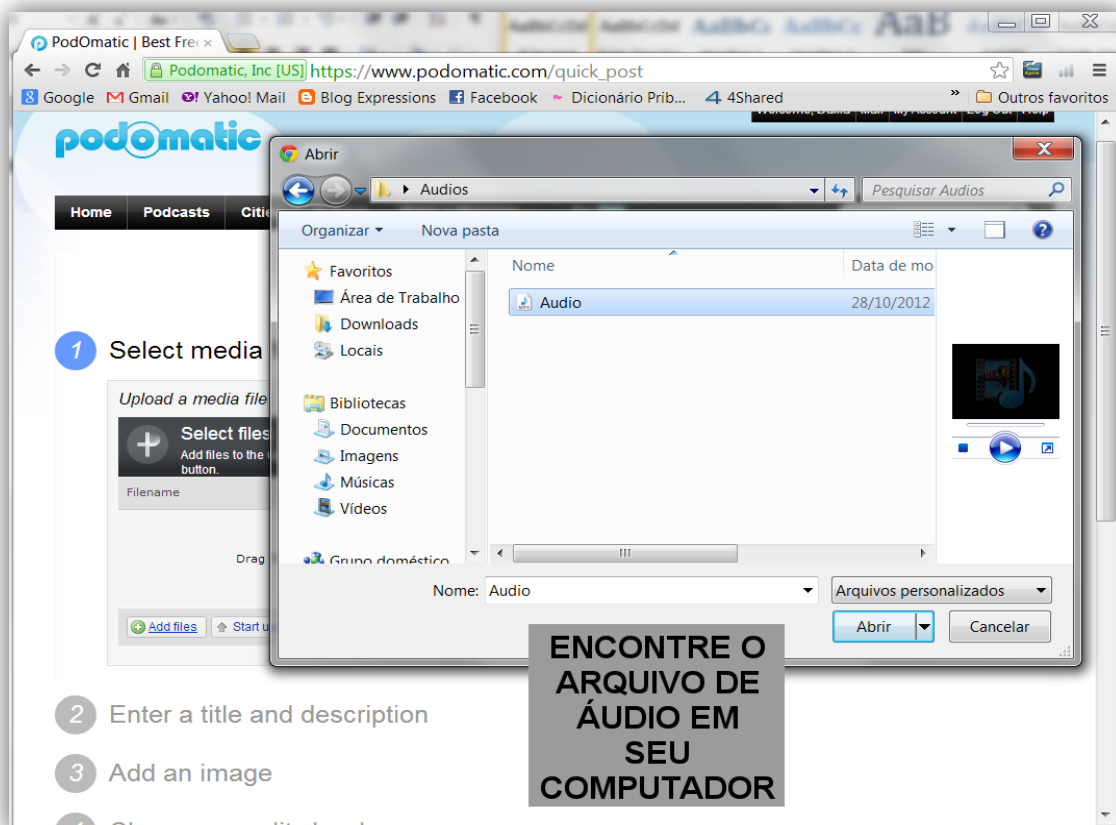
PodOmatic | Best Fre ×

Podomatic, Inc [US] https://www.podomatic.com/quick_post

Google Gmail Yahoo! Mail Blog Expressions Facebook Dicionário Prib... 4Shared » Outros favoritos

Welcome, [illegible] Mail My Account Log Out Help

podomatic

Home Podcasts Citie

1 Select media

Upload a media file

Select files
Add files to the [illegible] button.

Filename

Drag

Add files Start u

2 Enter a title and description

3 Add an image

Abrir

Audios

Pesquisar Audios

Organizar ▾ Nova pasta

Favoritos
Área de Trabalho
Downloads
Locais

Bibliotecas
Documentos
Imagens
Músicas
Vídeos

Grupo doméstico

Nome | Data de mo
Audio | 28/10/2012

Nome: Audio

Arquivos personalizados

Abrir

Cancelar

ENCONTRE O ARQUIVO DE ÁUDIO EM SEU COMPUTADOR